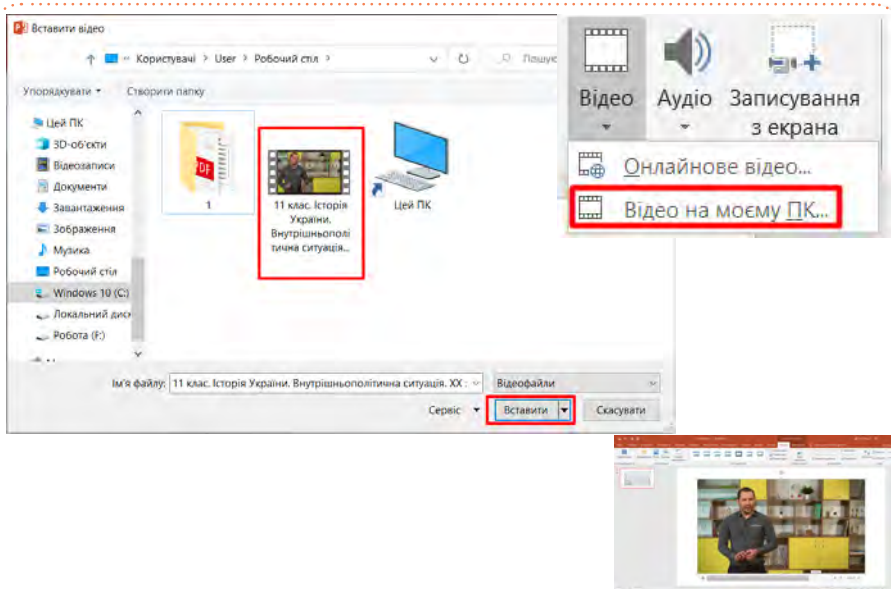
Вставити відео

Користувачі › User › Робочий стіл ›

Пошук

Упорядкувати ▾ Створити папку

Цей ПК
3D-об'єкти
Відеозаписи
Документи
Завантаження
Зображення
Музика
Робочий стіл
Windows 10 (C:)
Локальний диск
Робота (F:)

1

11 клас. Історія України. Внутрішньополітична ситуація...

Цей ПК

Ім'я файлу: 11 клас. Історія України. Внутрішньополітична ситуація. XX :

Відеофайли

Сервіс ▾ Вставити ▾ Скасувати

Відео
Аудіо
Записування з екрана

Онлайнове відео...
Відео на моєму ПК...